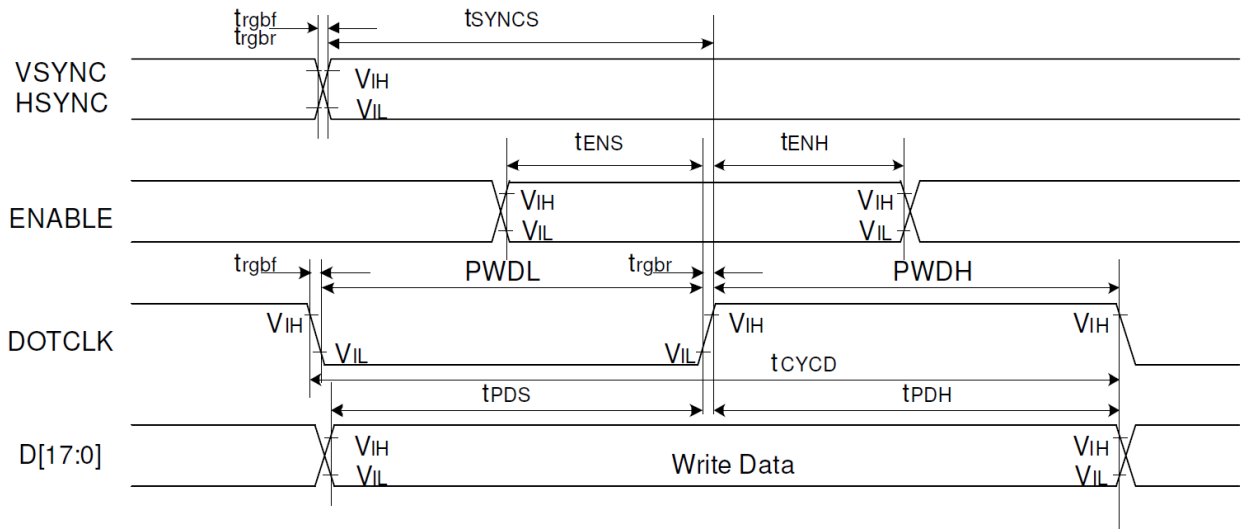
$t_{rgbf}$
$t_{rgbr}$
$t_{SYNCS}$

VSYNC
HSYNC
$V_{IH}$
$V_{IL}$

$t_{ENS}$
$t_{ENH}$

ENABLE
$V_{IH}$
$V_{IL}$
$V_{IH}$
$V_{IL}$

$t_{rgbf}$
PWDL
$t_{rgbr}$
PWDH

DOTCLK
$V_{IH}$
$V_{IL}$
$V_{IL}$
$V_{IH}$
$V_{IH}$
$t_{CYCD}$

$t_{PDS}$
$t_{PDH}$

D[17:0]
$V_{IH}$
$V_{IL}$
Write Data
$V_{IH}$
$V_{IL}$